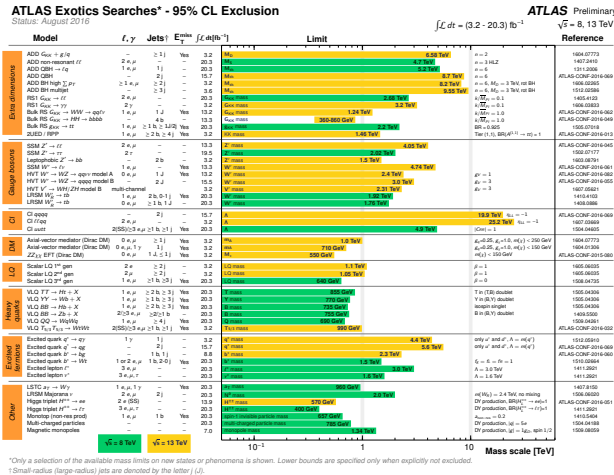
ATLAS Exotics Searches* - 95% CL Exclusion

Status: August 2016

ATLAS Preliminary

$\int \mathcal{L} dt = (3.2 - 20.3)$ fb$^{-1}$   $\sqrt{s}$ = 8, 13 TeV

| | Model | $\ell, \gamma$ | Jets† | $E_T^{miss}$ | $\int \mathcal{L} dt$[fb$^{-1}$] | Limit | | Reference |
|---|---|---|---|---|---|---|---|---|
| Extra dimensions | ADD $G_{KK} + g/q$ | – | ≥ 1 j | Yes | 3.2 | $M_D$ 6.58 TeV | n = 2 | 1604.07773 |
| | ADD non-resonant $\ell\ell$ | 2 e, μ | – | – | 20.3 | $M_S$ 4.7 TeV | n = 3 HLZ | 1407.2410 |
| | ADD QBH → $\ell q$ | 1 e, μ | 1 j | – | 20.3 | $M_{th}$ 5.2 TeV | n = 6 | 1311.2006 |
| | ADD QBH | – | 2 j | – | 15.7 | $M_{th}$ 8.7 TeV | n = 6 | ATLAS-CONF-2016-069 |
| | ADD BH high $\sum p_T$ | ≥ 1 e, μ | ≥ 2 j | – | 3.2 | $M_{th}$ 8.2 TeV | n = 6, $M_D$ = 3 TeV, rot BH | 1606.02265 |
| | ADD BH multijet | – | ≥ 3 j | – | 3.6 | $M_{th}$ 9.55 TeV | n = 6, $M_D$ = 3 TeV, rot BH | 1512.02586 |
| | RS1 $G_{KK} \to \ell\ell$ | 2 e, μ | – | – | 20.3 | $G_{KK}$ mass 2.68 TeV | $k/\overline{M}_{Pl}$ = 0.1 | 1405.4123 |
| | RS1 $G_{KK} \to \gamma\gamma$ | 2 γ | – | – | 3.2 | $G_{KK}$ mass 3.2 TeV | $k/\overline{M}_{Pl}$ = 0.1 | 1606.03833 |
| | Bulk RS $G_{KK} \to WW \to qq\ell\nu$ | 1 e, μ | 1 J | Yes | 13.2 | $G_{KK}$ mass 1.24 TeV | $k/\overline{M}_{Pl}$ = 1.0 | ATLAS-CONF-2016-062 |
| | Bulk RS $G_{KK} \to HH \to bbbb$ | – | 4 b | – | 13.3 | $G_{KK}$ mass 360-860 GeV | $k/\overline{M}_{Pl}$ = 1.0 | ATLAS-CONF-2016-049 |
| | Bulk RS $g_{KK} \to tt$ | 1 e, μ | ≥ 1 b, ≥ 1J/2j | Yes | 20.3 | $g_{KK}$ mass 2.2 TeV | BR = 0.925 | 1505.07018 |
| | 2UED / RPP | 1 e, μ | ≥ 2 b, ≥ 4 j | Yes | 3.2 | KK mass 1.46 TeV | Tier (1,1), BR($A^{(1,1)} \to tt$) = 1 | ATLAS-CONF-2016-013 |
| Gauge bosons | SSM $Z' \to \ell\ell$ | 2 e, μ | – | – | 13.3 | Z' mass 4.05 TeV | | ATLAS-CONF-2016-045 |
| | SSM $Z' \to \tau\tau$ | 2 τ | – | – | 19.5 | Z' mass 2.02 TeV | | 1502.07177 |
| | Leptophobic $Z' \to bb$ | – | 2 b | – | 3.2 | Z' mass 1.5 TeV | | 1603.08791 |
| | SSM $W' \to \ell\nu$ | 1 e, μ | – | Yes | 13.3 | W' mass 4.74 TeV | | ATLAS-CONF-2016-061 |
| | HVT $W' \to WZ \to qq\nu\nu$ model A | 0 e, μ | 1 J | Yes | 13.2 | W' mass 2.4 TeV | $g_V$ = 1 | ATLAS-CONF-2016-082 |
| | HVT $W' \to WZ \to qqqq$ model B | – | 2 J | – | 15.5 | W' mass 3.0 TeV | $g_V$ = 3 | ATLAS-CONF-2016-055 |
| | HVT $V' \to WH/ZH$ model B | multi-channel | | | 3.2 | V' mass 2.31 TeV | $g_V$ = 3 | 1607.05621 |
| | LRSM $W'_R \to tb$ | 1 e, μ | 2 b, 0-1 j | Yes | 20.3 | W' mass 1.92 TeV | | 1410.4103 |
| | LRSM $W'_R \to tb$ | 0 e, μ | ≥ 1 b, 1 J | – | 20.3 | W' mass 1.76 TeV | | 1408.0886 |
| CI | CI qqqq | – | 2 j | – | 15.7 | Λ 19.9 TeV | $\eta_{LL}$ = −1 | ATLAS-CONF-2016-069 |
| | CI $\ell\ell qq$ | 2 e, μ | – | – | 3.2 | Λ 25.2 TeV | $\eta_{LL}$ = −1 | 1607.03669 |
| | CI uutt | 2(SS)/≥3 e,μ | ≥1 b, ≥1 j | Yes | 20.3 | Λ 4.9 TeV | $|C_{RR}|$ = 1 | 1504.04605 |
| DM | Axial-vector mediator (Dirac DM) | 0 e, μ | ≥ 1 j | Yes | 3.2 | $m_A$ 1.0 TeV | $g_q$=0.25, $g_\chi$=1.0, $m(\chi)$ < 250 GeV | 1604.07773 |
| | Axial-vector mediator (Dirac DM) | 0 e, μ, 1 γ | 1 j | Yes | 3.2 | $m_A$ 710 GeV | $g_q$=0.25, $g_\chi$=1.0, $m(\chi)$ < 150 GeV | 1604.01306 |
| | $ZZ_{\chi\chi}$ EFT (Dirac DM) | 0 e, μ | 1 J, ≤ 1j | Yes | 3.2 | $M_*$ 550 GeV | m(χ) < 150 GeV | ATLAS-CONF-2015-080 |
| LQ | Scalar LQ 1$^{st}$ gen | 2 e | ≥ 2 j | – | 3.2 | LQ mass 1.1 TeV | β = 1 | 1605.06035 |
| | Scalar LQ 2$^{nd}$ gen | 2 μ | ≥ 2 j | – | 3.2 | LQ mass 1.05 TeV | β = 1 | 1605.06035 |
| | Scalar LQ 3$^{rd}$ gen | 1 e, μ | ≥1 b, ≥3 j | Yes | 20.3 | LQ mass 640 GeV | β = 0 | 1508.04735 |
| Heavy quarks | VLQ $TT \to Ht + X$ | 1 e, μ | ≥ 2 b, ≥ 3 j | Yes | 20.3 | T mass 855 GeV | T in (T,B) doublet | 1505.04306 |
| | VLQ $YY \to Wb + X$ | 1 e, μ | ≥ 1 b, ≥ 3 j | Yes | 20.3 | Y mass 770 GeV | Y in (B,Y) doublet | 1505.04306 |
| | VLQ $BB \to Hb + X$ | 1 e, μ | ≥ 2 b, ≥ 3 j | Yes | 20.3 | B mass 735 GeV | isospin singlet | 1505.04306 |
| | VLQ $BB \to Zb + X$ | 2/≥3 e, μ | ≥2/≥1 b | – | 20.3 | B mass 755 GeV | B in (B,Y) doublet | 1409.5500 |
| | VLQ $QQ \to WqWq$ | 1 e, μ | ≥ 4 j | Yes | 20.3 | Q mass 690 GeV | | 1509.04261 |
| | VLQ $T_{5/3}T_{5/3} \to WtWt$ | 2(SS)/≥3 e,μ | ≥1 b, ≥1 j | Yes | 3.2 | $T_{5/3}$ mass 990 GeV | | ATLAS-CONF-2016-032 |
| Excited fermions | Excited quark $q^* \to q\gamma$ | 1 γ | 1 j | – | 3.2 | q* mass 4.4 TeV | only $u^*$ and $d^*$, Λ = m(q*) | 1512.05910 |
| | Excited quark $q^* \to qg$ | – | 2 j | – | 15.7 | q* mass 5.6 TeV | only $u^*$ and $d^*$, Λ = m(q*) | ATLAS-CONF-2016-069 |
| | Excited quark $b^* \to bg$ | – | 1 b, 1 j | – | 8.8 | b* mass 2.3 TeV | | ATLAS-CONF-2016-060 |
| | Excited quark $b^* \to Wt$ | 1 or 2 e, μ | 1 b, 2-0 j | Yes | 20.3 | b* mass 1.5 TeV | $f_g = f_L = f_R$ = 1 | 1510.02664 |
| | Excited lepton $\ell^*$ | 3 e, μ | – | – | 20.3 | $\ell^*$ mass 3.0 TeV | Λ = 3.0 TeV | 1411.2921 |
| | Excited lepton $\nu^*$ | 3 e, μ, τ | – | – | 20.3 | $\nu^*$ mass 1.6 TeV | Λ = 1.6 TeV | 1411.2921 |
| Other | LSTC $a_T \to W\gamma$ | 1 e, μ, 1 γ | – | Yes | 20.3 | $a_T$ mass 960 GeV | | 1407.8150 |
| | LRSM Majorana ν | 2 e, μ | 2 j | – | 20.3 | $N^0$ mass 2.0 TeV | $m(W_R)$ = 2.4 TeV, no mixing | 1506.06020 |
| | Higgs triplet $H^{\pm\pm} \to ee$ | 2 e (SS) | – | – | 13.9 | $H^{\pm\pm}$ mass 570 GeV | DY production, BR($H_L^{\pm\pm} \to ee$)=1 | ATLAS-CONF-2016-051 |
| | Higgs triplet $H^{\pm\pm} \to \ell\tau$ | 3 e, μ, τ | – | – | 20.3 | $H^{\pm\pm}$ mass 400 GeV | DY production, BR($H_L^{\pm\pm} \to \ell\tau$)=1 | 1411.2921 |
| | Monotop (non-res prod) | 1 e, μ | 1 b | Yes | 20.3 | spin-1 invisible particle mass 657 GeV | $a_{non-res}$ = 0.2 | 1410.5404 |
| | Multi-charged particles | – | – | – | 20.3 | multi-charged particle mass 785 GeV | DY production, |q| = 5e | 1504.04188 |
| | Magnetic monopoles | – | – | – | 7.0 | monopole mass 1.34 TeV | DY production, |g| = 1$g_D$, spin 1/2 | 1509.08059 |

$\sqrt{s}$ = 8 TeV   $\sqrt{s}$ = 13 TeV

$10^{-1}$   1   10   Mass scale [TeV]

*Only a selection of the available mass limits on new states or phenomena is shown. Lower bounds are specified only when explicitly not excluded.
†Small-radius (large-radius) jets are denoted by the letter j (J).